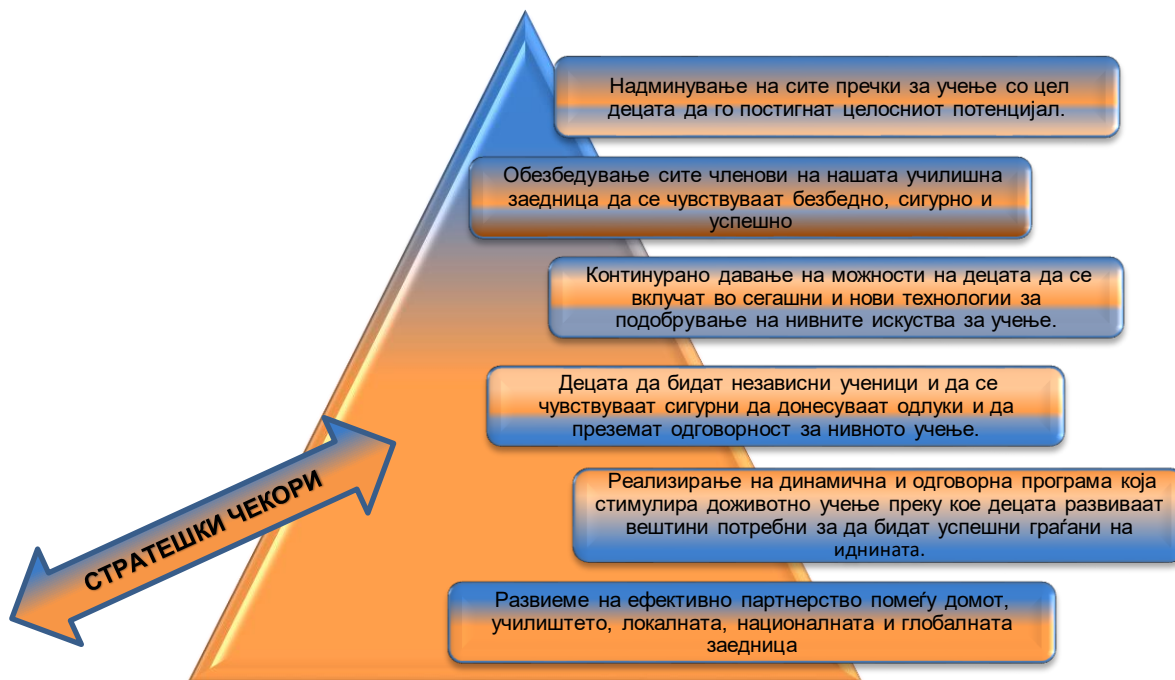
Надминување на сите пречки за учење со цел децата да го постигнат целосниот потенцијал.

Обезбедување сите членови на нашата училишна заедница да се чувствуваат безбедно, сигурно и успешно

Континурано давање на можности на децата да се вклучат во сегашни и нови технологии за подобрување на нивните искуства за учење.

Децата да бидат независни ученици и да се чувствуваат сигурни да донесуваат одлуки и да преземат одговорност за нивното учење.

Реализирање на динамична и одговорна програма која стимулира доживотно учење преку кое децата развиваат вештини потребни за да бидат успешни граѓани на иднината.

Развиеме на ефективно партнерство помеѓу домот, училиштето, локалната, националната и глобалната заедница

СТРАТЕШКИ ЧЕКОРИ